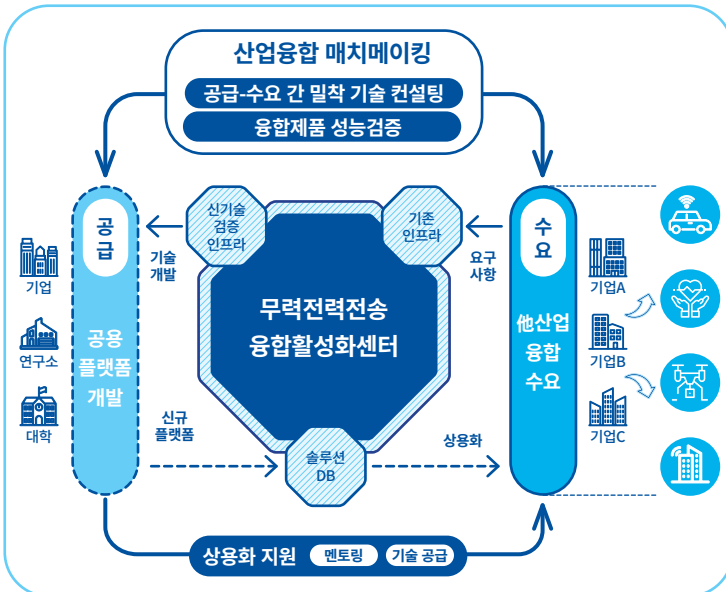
산업융합 매치메이킹

공급-수요 간 밀착 기술 컨설팅

융합제품 성능검증

공급

공용 플랫폼 개발

기업

연구소

대학

기술 개발

신기술 검증 인프라

무력전력전송 융합활성화센터

기존 인프라

요구 사항

수요

他산업 융합 수요

기업A

기업B

기업C

신규 플랫폼

솔루션 DB

상용화

상용화 지원

멘토링

기술 공급